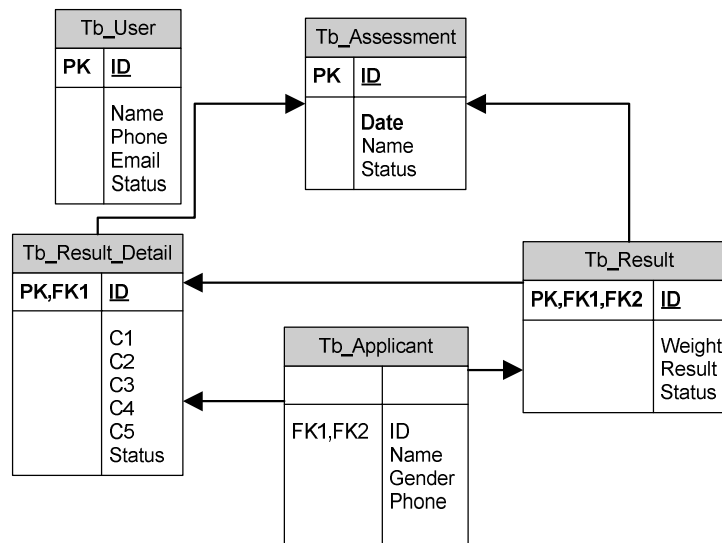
Tb_User

| PK | ID |
|---|---|
| | Name<br>Phone<br>Email<br>Status |

Tb_Assessment

| PK | ID |
|---|---|
| | Date<br>Name<br>Status |

Tb_Result_Detail

| PK,FK1 | ID |
|---|---|
| | C1<br>C2<br>C3<br>C4<br>C5<br>Status |

Tb_Result

| PK,FK1,FK2 | ID |
|---|---|
| | Weight<br>Result<br>Status |

Tb_Applicant

| | |
|---|---|
| FK1,FK2 | ID<br>Name<br>Gender<br>Phone |